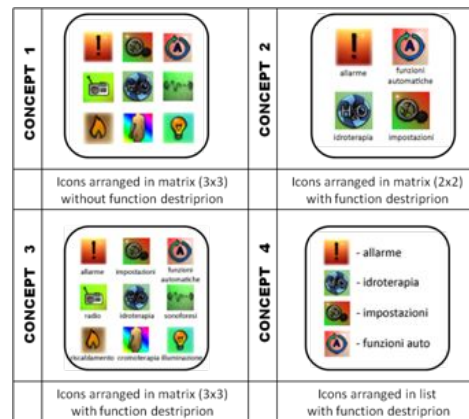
CONCEPT 1

CONCEPT 2

allarme

funzioni automatiche

idroterapia

impostazioni

Icons arranged in matrix (3x3) without function destriprion

Icons arranged in matrix (2x2) with function destriprion

CONCEPT 3

allarme

impostazioni

funzioni automatiche

radio

idroterapia

sonoterapia

riscaldamento

cromoterapia

illuminazione

CONCEPT 4

- allarme

- idroterapia

- impostazioni

- funzioni auto

Icons arranged in matrix (3x3) with function destriprion

Icons arranged in list with function destriprion